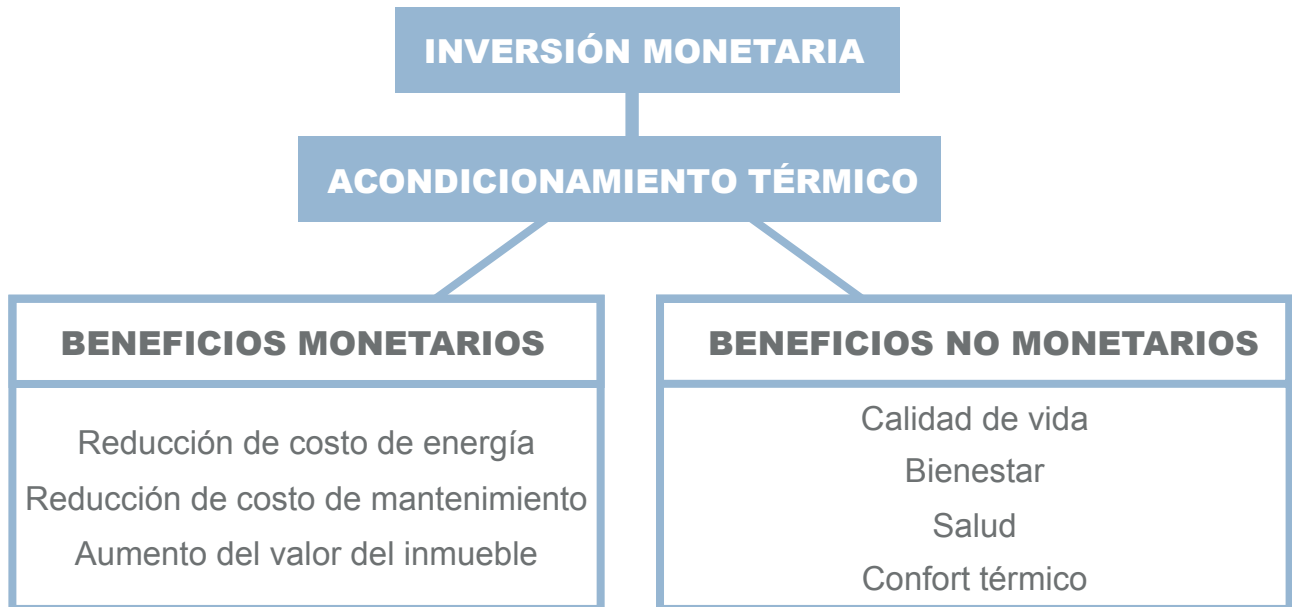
INVERSIÓN MONETARIA

ACONDICIONAMIENTO TÉRMICO

BENEFICIOS MONETARIOS

Reducción de costo de energía
Reducción de costo de mantenimiento
Aumento del valor del inmueble

BENEFICIOS NO MONETARIOS

Calidad de vida
Bienestar
Salud
Confort térmico